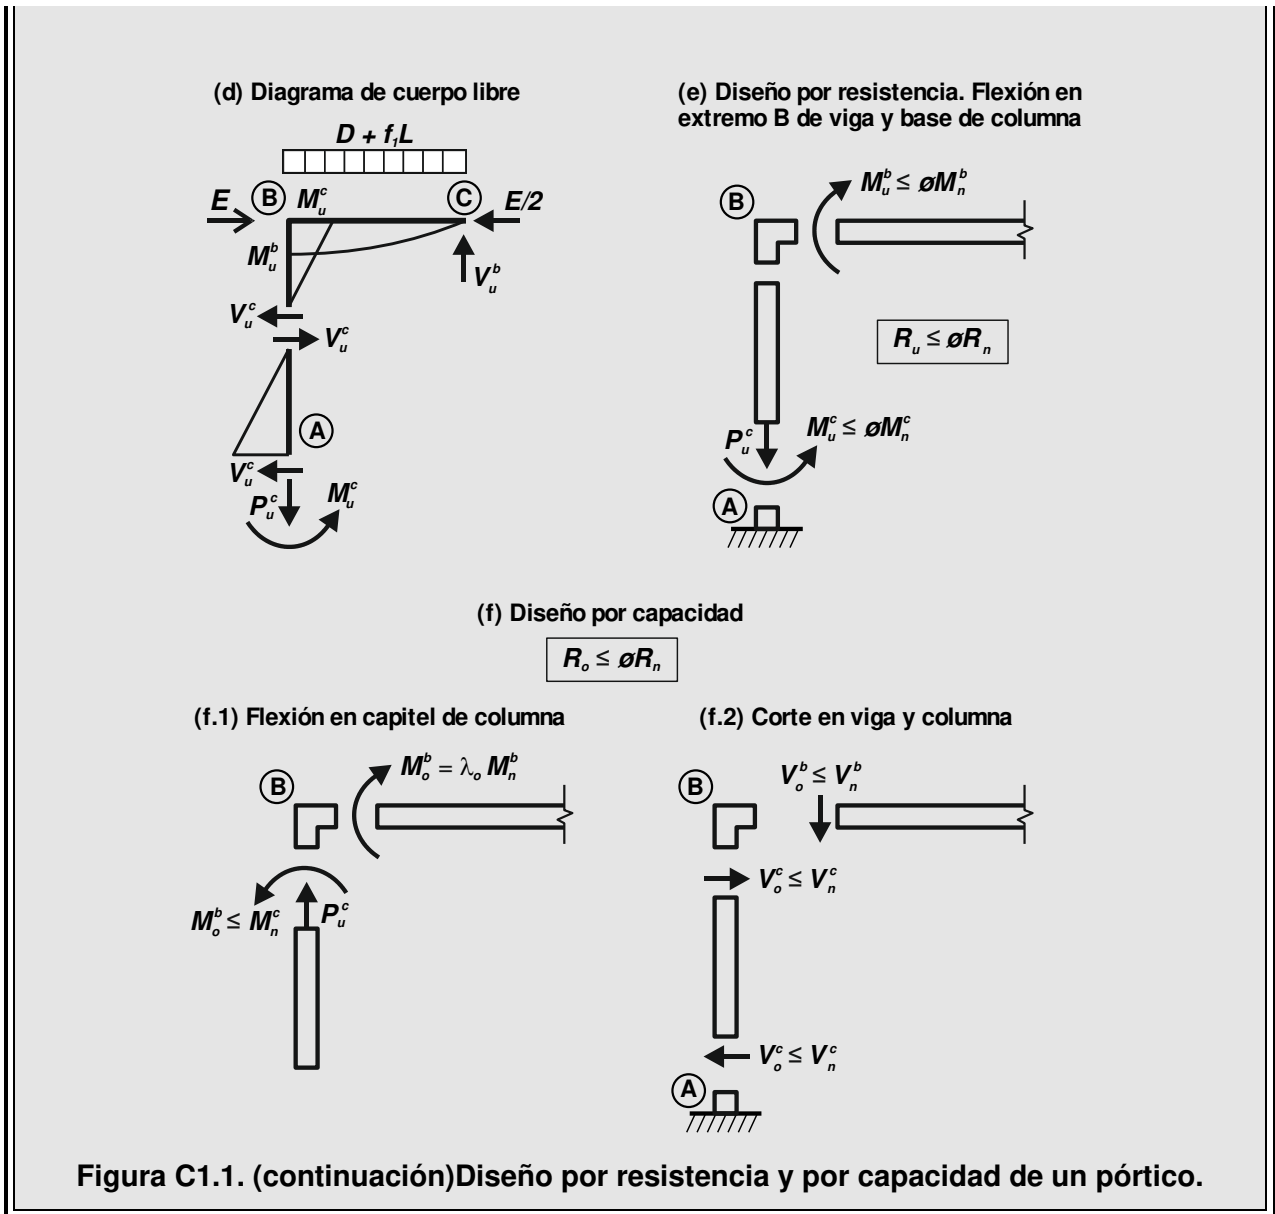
(d) Diagrama de cuerpo libre

$D + f_1 L$

$E$ B $M_u^c$ C $E/2$

$M_u^b$

$V_u^b$

$V_u^c$

$V_u^c$

A

$V_u^c$

$P_u^c$ $M_u^c$

(e) Diseño por resistencia. Flexión en extremo B de viga y base de columna

B $M_u^b \leq øM_n^b$

$R_u \leq øR_n$

$P_u^c$ $M_u^c \leq øM_n^c$

A

(f) Diseño por capacidad

$R_o \leq øR_n$

(f.1) Flexión en capitel de columna

B $M_o^b = \lambda_o M_n^b$

$M_o^b \leq M_n^c$ $P_u^c$

(f.2) Corte en viga y columna

B $V_o^b \leq V_n^b$

$V_o^c \leq V_n^c$

$V_o^c \leq V_n^c$

A

Figura C1.1. (continuación)Diseño por resistencia y por capacidad de un pórtico.